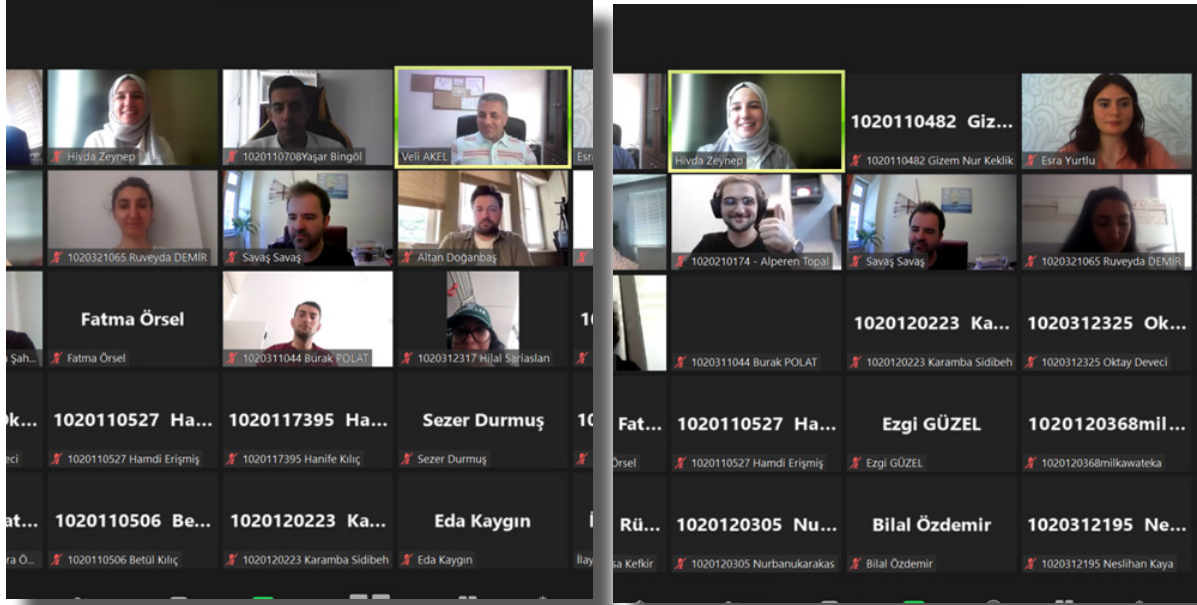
Hivda Zeynep
1020110708 Yaşar Bingöl
Veli AKEL
Esra
1020321065 Ruveyda DEMİR
Savaş Savaş
Altan Doğanbaş
Şah...
Fatma Örsel
Fatma Örsel
1020311044 Burak POLAT
1020312317 Hilal Sariaslan
1(
Ok...
eveci
1020110527 Ha...
1020110527 Hamdi Erişmiş
1020117395 Ha...
1020117395 Hanife Kılıç
Sezer Durmuş
Sezer Durmuş
1(
at...
ra Ö...
1020110506 Be...
1020110506 Betül Kılıç
1020120223 Ka...
1020120223 Karamba Sidibeh
Eda Kaygın
Eda Kaygın
İ
İlay

Hivda Zeynep
1020110482 Giz...
1020110482 Gizem Nur Keklik
Esra Yurtlu
1020210174 - Alperen Topal
Savaş Savaş
1020321065 Ruveyda DEMİR
1020311044 Burak POLAT
1020120223 Ka...
1020120223 Karamba Sidibeh
1020312325 Ok...
1020312325 Oktay Deveci
Fat...
Örsel
1020110527 Ha...
1020110527 Hamdi Erişmiş
Ezgi GÜZEL
Ezgi GÜZEL
1020120368mil...
1020120368milkawateka
Rü...
sa Kefkir
1020120305 Nu...
1020120305 Nurbanukarakas
Bilal Özdemir
Bilal Özdemir
1020312195 Ne...
1020312195 Neslihan Kaya